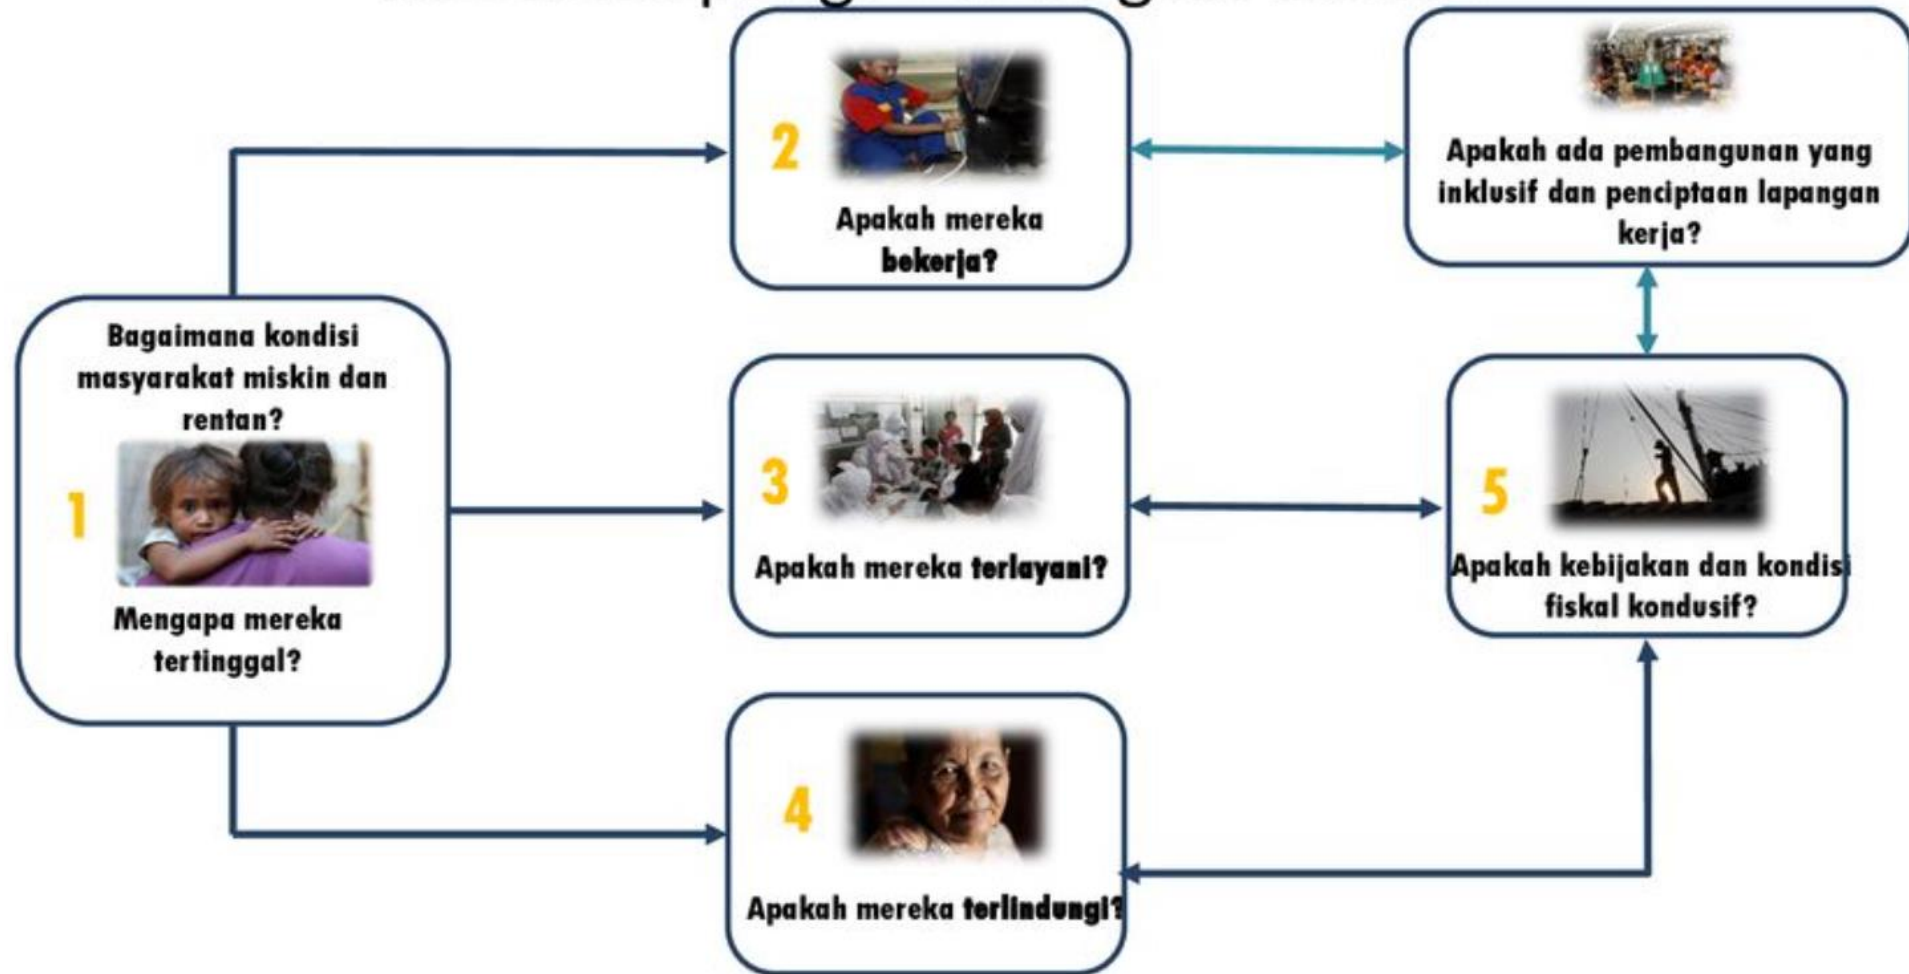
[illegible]

Bagaimana kondisi masyarakat miskin dan rentan?

1

Mengapa mereka tertinggal?

2

Apakah mereka bekerja?

Apakah ada pembangunan yang inklusif dan penciptaan lapangan kerja?

3

Apakah mereka terlayani?

5

Apakah kebijakan dan kondisi fiskal kondusif?

4

Apakah mereka terlindungi?